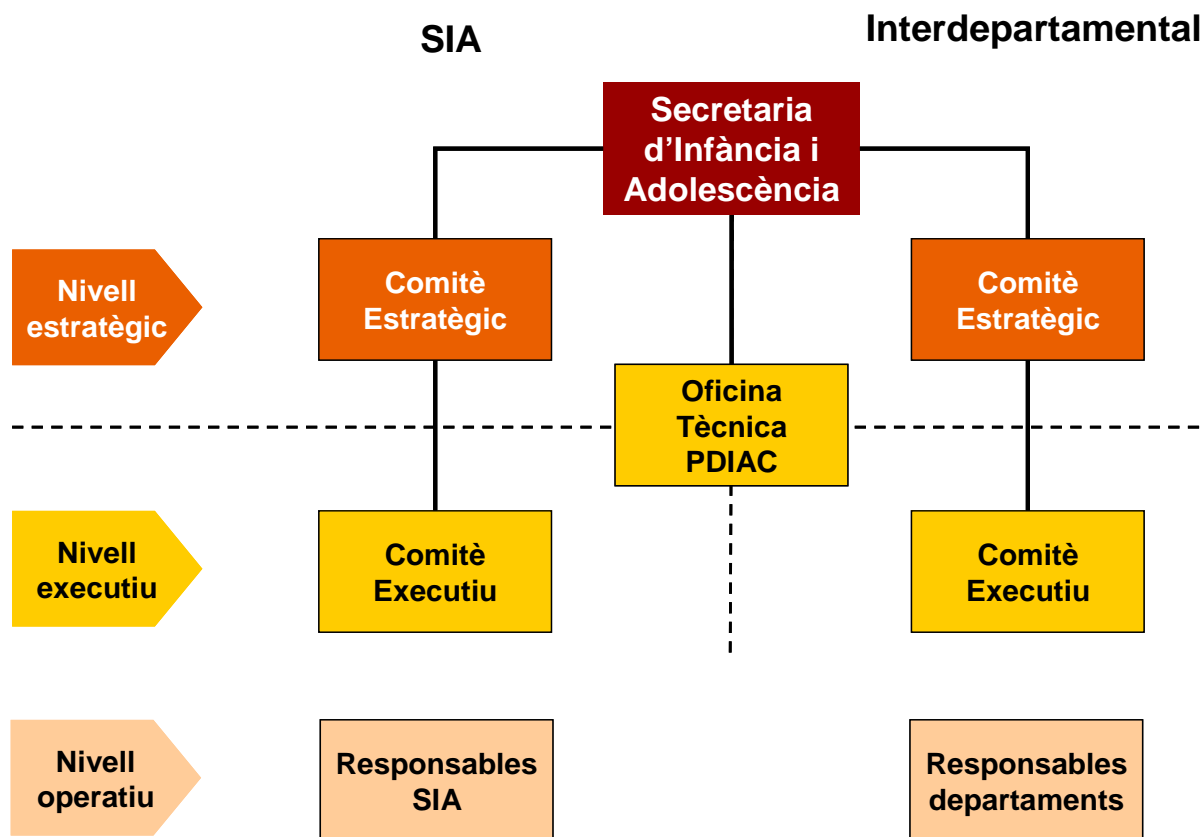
SIA

Interdepartamental

Secretaria d’Infància i Adolescència

Nivell estratègic

Comitè Estratègic

Comitè Estratègic

Oficina Tècnica PDIAC

Nivell executiu

Comitè Executiu

Comitè Executiu

Nivell operatiu

Responsables SIA

Responsables departaments